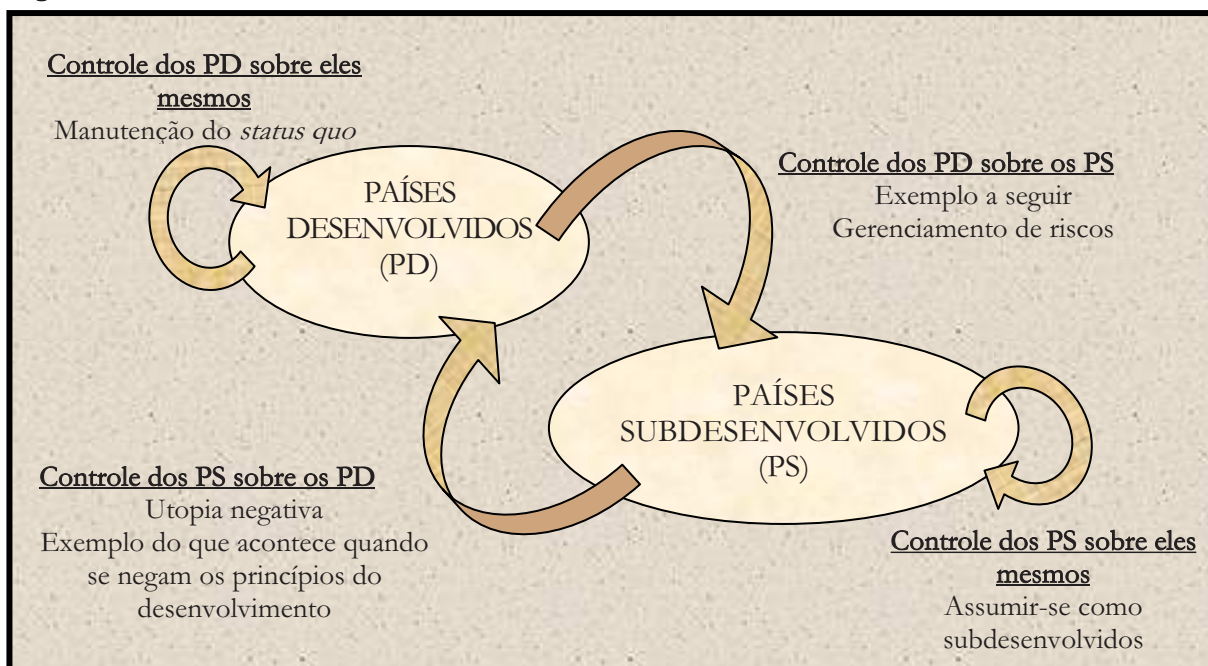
Controle dos PD sobre eles mesmos
Manutenção do *status quo*

PAÍSES DESENVOLVIDOS (PD)

Controle dos PD sobre os PS
Exemplo a seguir
Gerenciamento de riscos

PAÍSES SUBDESENVOLVIDOS (PS)

Controle dos PS sobre os PD
Utopia negativa
Exemplo do que acontece quando se negam os princípios do desenvolvimento

Controle dos PS sobre eles mesmos
Assumir-se como subdesenvolvidos